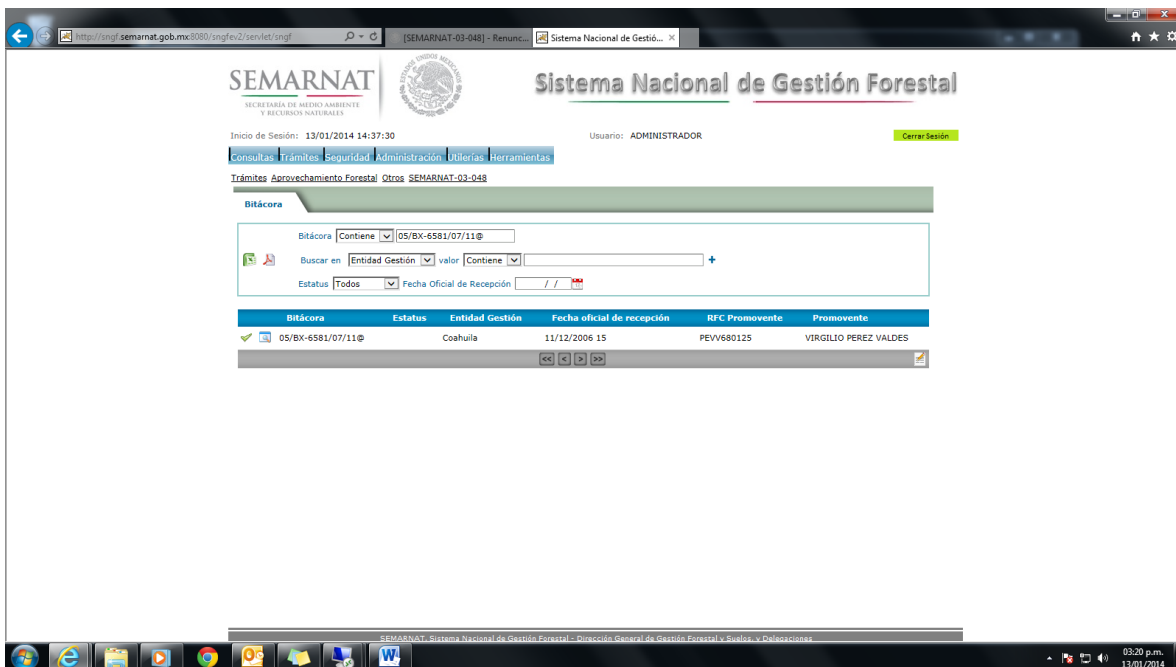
http://sngf.semarnat.gob.mx:8080/sngfev2/servlet/sngf
[SEMARNAT-03-048] - Renunc...
Sistema Nacional de Gestió...

SEMARNAT
SECRETARÍA DE MEDIO AMBIENTE Y RECURSOS NATURALES

Sistema Nacional de Gestión Forestal

Inicio de Sesión: 13/01/2014 14:37:30
Usuario: ADMINISTRADOR
Cerrar Sesión

Consultas Trámites Seguridad Administración Utilerías Herramientas

Trámites Aprovechamiento Forestal Otros SEMARNAT-03-048

Bitácora

Bitácora Contiene 05/BX-6581/07/11@
Buscar en Entidad Gestión valor Contiene
+
Estatus Todos Fecha Oficial de Recepción / /

| | Bitácora | Estatus | Entidad Gestión | Fecha oficial de recepción | RFC Promovente | Promovente |
|---|---|---|---|---|---|---|
| | 05/BX-6581/07/11@ | | Coahuila | 11/12/2006 15 | PEVV680125 | VIRGILIO PEREZ VALDES |

<< < > >>

SEMARNAT, Sistema Nacional de Gestión Forestal - Dirección General de Gestión Forestal y Suelos, y Delegaciones

03:20 p.m.
13/01/2014